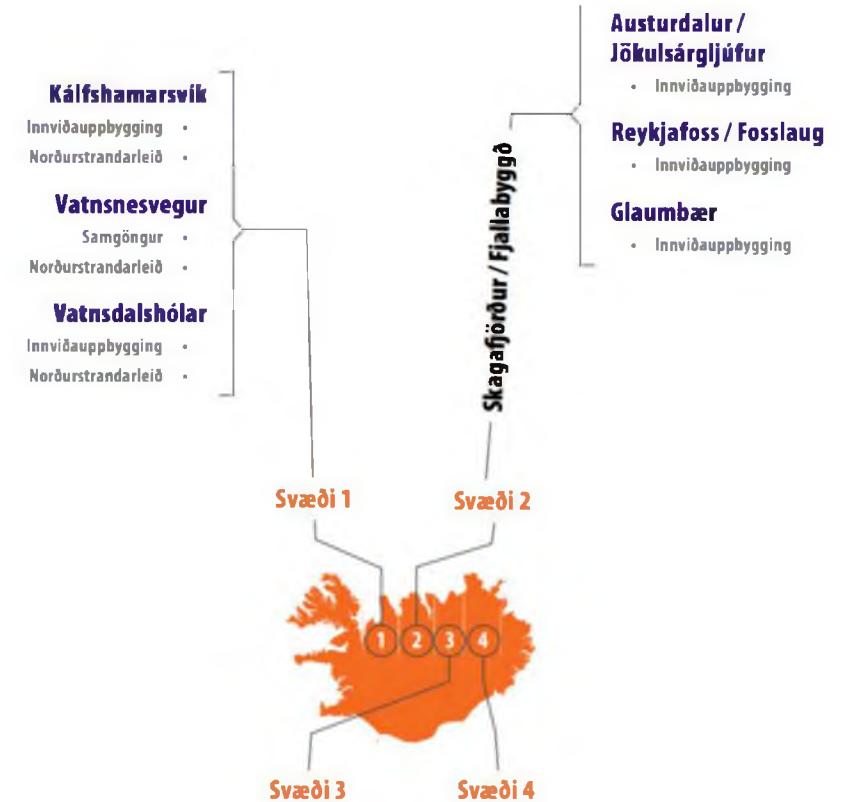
Kálfshamarsvík
Innviðauppbygging •
Norðurstrandarleið •

Vatnsnesvegur
Samgöngur •
Norðurstrandarleið •

Vatnsdalshólar
Innviðauppbygging •
Norðurstrandarleið •

Skagafjörður / Fjallabyggð

Austurdalur / Jökulsárgljúfur
• Innviðauppbygging

Reykjafoss / Fosslaug
• Innviðauppbygging

Glaumbær
• Innviðauppbygging

Svæði 1
Svæði 2

1 2 3 4

Svæði 3
Svæði 4